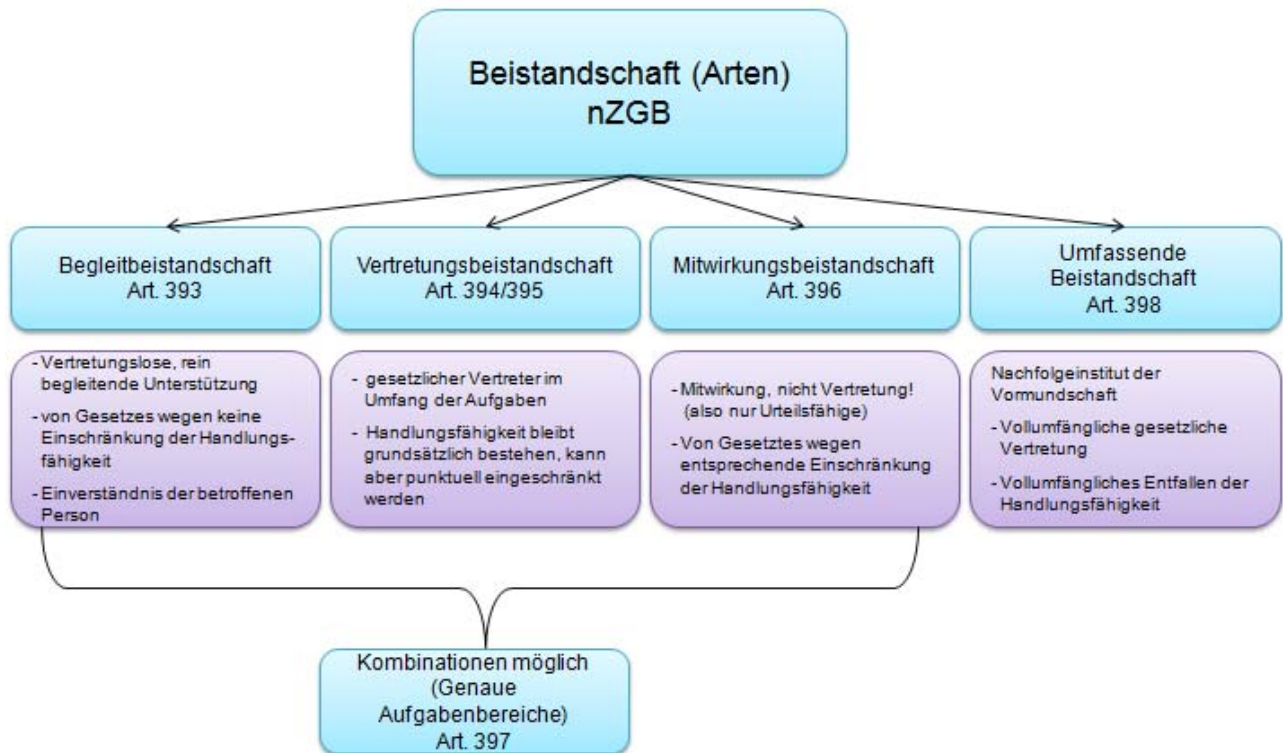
Beistandschaft (Arten)
nZGB

Begleitbeistandschaft
Art. 393

- Vertretungslose, rein begleitende Unterstützung
- von Gesetzes wegen keine Einschränkung der Handlungsfähigkeit
- Einverständnis der betroffenen Person

Vertretungsbeistandschaft
Art. 394/395

- gesetzlicher Vertreter im Umfang der Aufgaben
- Handlungsfähigkeit bleibt grundsätzlich bestehen, kann aber punktuell eingeschränkt werden

Mitwirkungsbeistandschaft
Art. 396

- Mitwirkung, nicht Vertretung! (also nur Urteilsfähige)
- Von Gesetztes wegen entsprechende Einschränkung der Handlungsfähigkeit

Umfassende Beistandschaft
Art. 398

Nachfolgeinstitut der Vormundschaft
- Vollumfängliche gesetzliche Vertretung
- Vollumfängliches Entfallen der Handlungsfähigkeit

Kombinationen möglich
(Genaue Aufgabenbereiche)
Art. 397